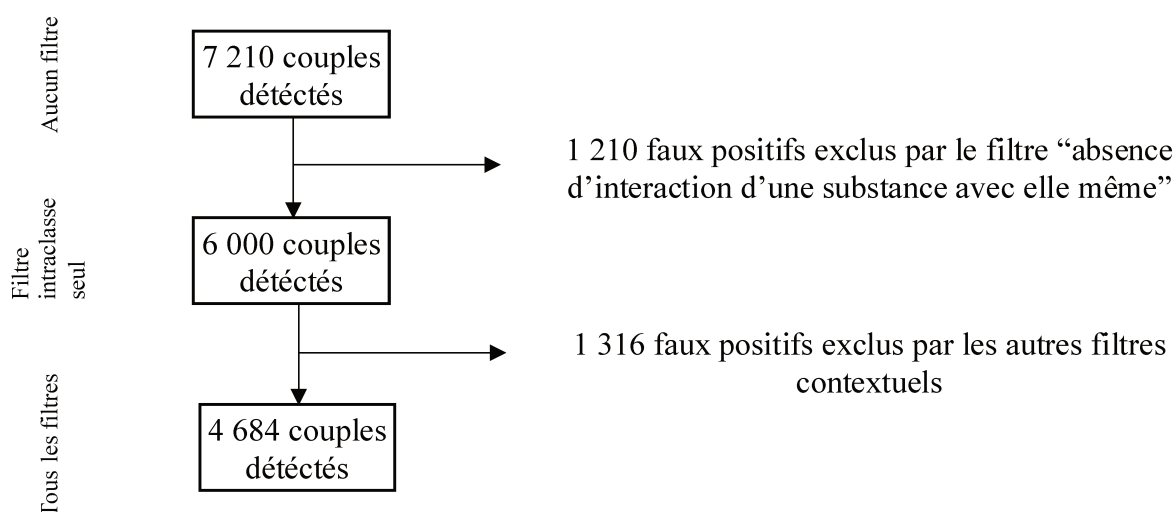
Aucun filtre

7 210 couples détéctés

1 210 faux positifs exclus par le filtre “absence d’interaction d’une substance avec elle même”

Filtre intraclasse seul

6 000 couples détéctés

1 316 faux positifs exclus par les autres filtres contextuels

Tous les filtres

4 684 couples détéctés